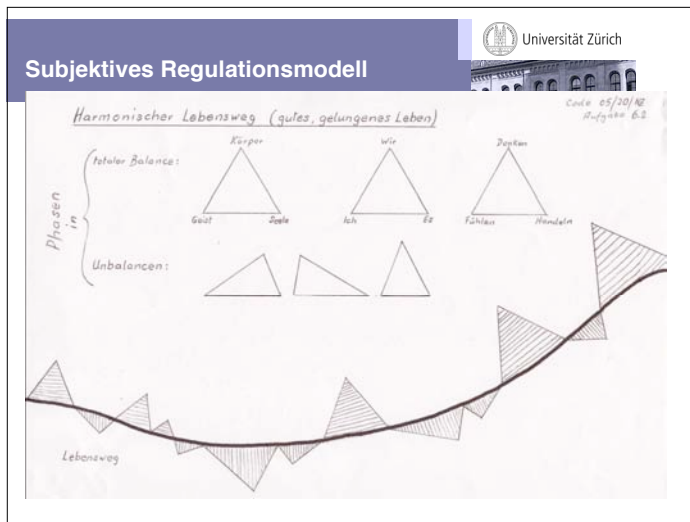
Universität Zürich

Subjektives Regulationsmodell

Harmonischer Lebensweg (gutes, gelungenes Leben)

Code 05/20/KB
Aufgabe 6.2

Phasen in

totaler Balance:

Körper
Geist Seele

Wir
Ich Es

Denken
Fühlen Handeln

Unbalancen:

Lebensweg